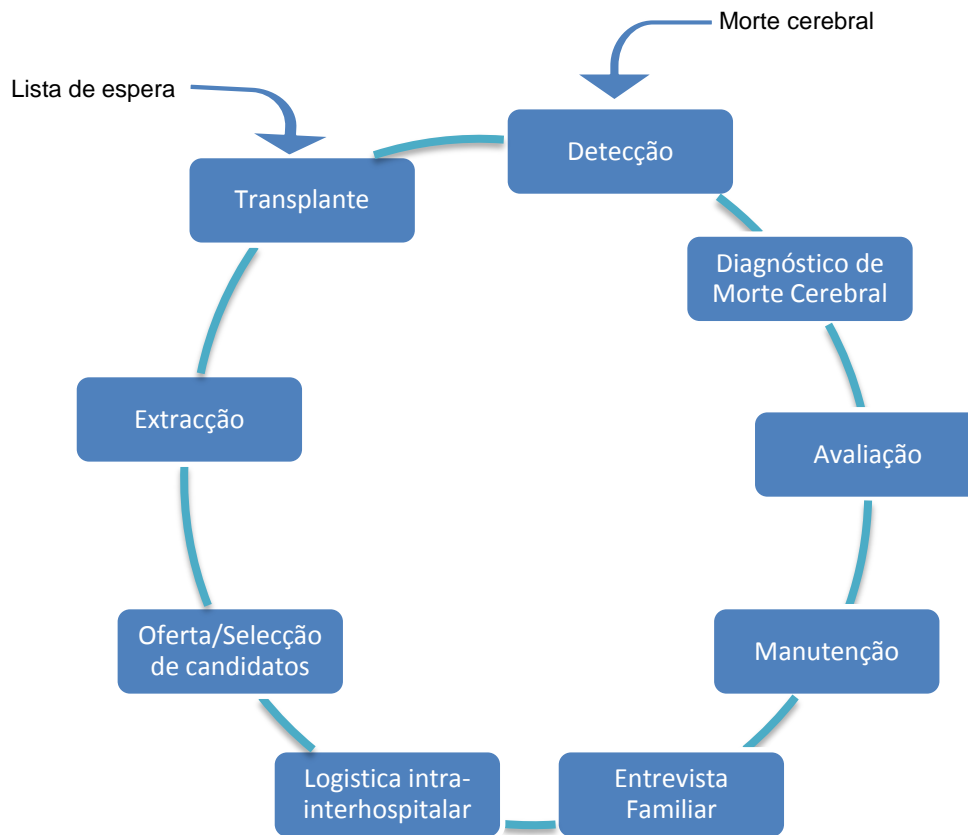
Morte cerebral

Lista de espera

Detecção

Transplante

Diagnóstico de Morte Cerebral

Extracção

Avaliação

Manutenção

Oferta/Selecção de candidatos

Logistica intra-interhospitalar

Entrevista Familiar